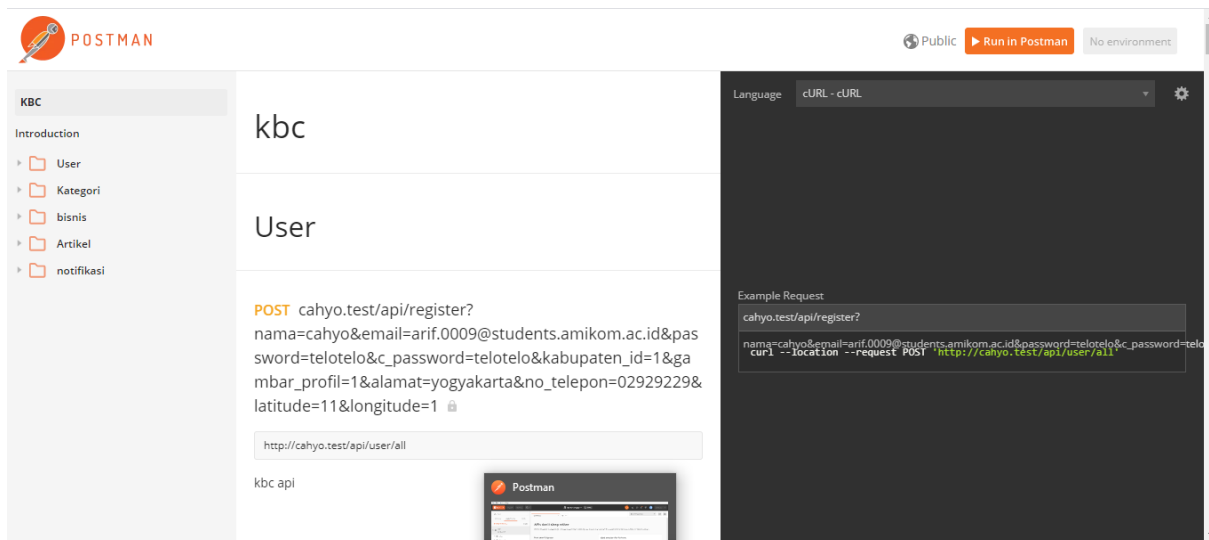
POSTMAN

Public ▶ Run in Postman No environment

KBC

Introduction

User

Kategori

bisnis

Artikel

notifikasi

kbc

User

POST cahyo.test/api/register?nama=cahyo&email=arif.0009@students.amikom.ac.id&password=telotelo&c_password=telotelo&kabupaten_id=1&gambar_profil=1&alamat=yogyakarta&no_telepon=02929229&latitude=11&longitude=1

http://cahyo.test/api/user/all

kbc api

Postman

Language cURL - cURL

Example Request

cahyo.test/api/register?

nama=cahyo&email=arif.0009@students.amikom.ac.id&password=telotelo&c_password=telo

curl --location --request POST 'http://cahyo.test/api/user/all'